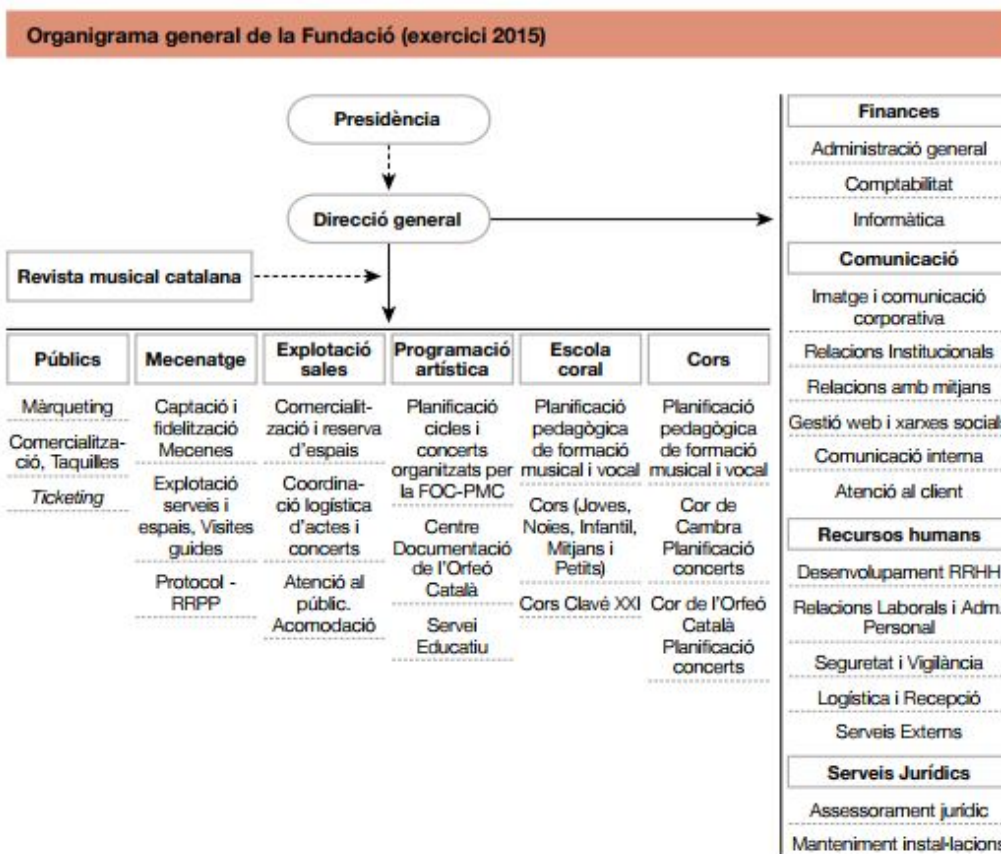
Organigrama general de la Fundació (exercici 2015)

Presidència

Direcció general

Revista musical catalana

Públics
Màrqueting
Comercialització, Taquilles
*Ticketing*

Mecenatge
Captació i fidelització Mecenes
Explotació serveis i espais, Visites guides
Protocol - RRPP

Explotació sales
Comercialització i reserva d'espais
Coordinació logística d'actes i concerts
Atenció al públic. Acomodació

Programació artística
Planificació cicles i concerts organitzats per la FOC-PMC
Centre Documentació de l'Orfeó Català
Servei Educatiu

Escola coral
Planificació pedagògica de formació musical i vocal
Cors (Joves, Noies, Infantil, Mitjans i Petits)
Cors Clavé XXI

Cors
Planificació pedagògica de formació musical i vocal
Cor de Cambra Planificació concerts
Cor de l'Orfeó Català Planificació concerts

Finances
Administració general
Comptabilitat
Informàtica

Comunicació
Imatge i comunicació corporativa
Relacions Institucionals
Relacions amb mitjans
Gestió web i xarxes socials
Comunicació interna
Atenció al client

Recursos humans
Desenvolupament RRHH
Relacions Laborals i Adm. Personal
Seguretat i Vigilància
Logística i Recepció
Serveis Externs

Serveis Jurídics
Assessorament jurídic
Manteniment instal·lacions